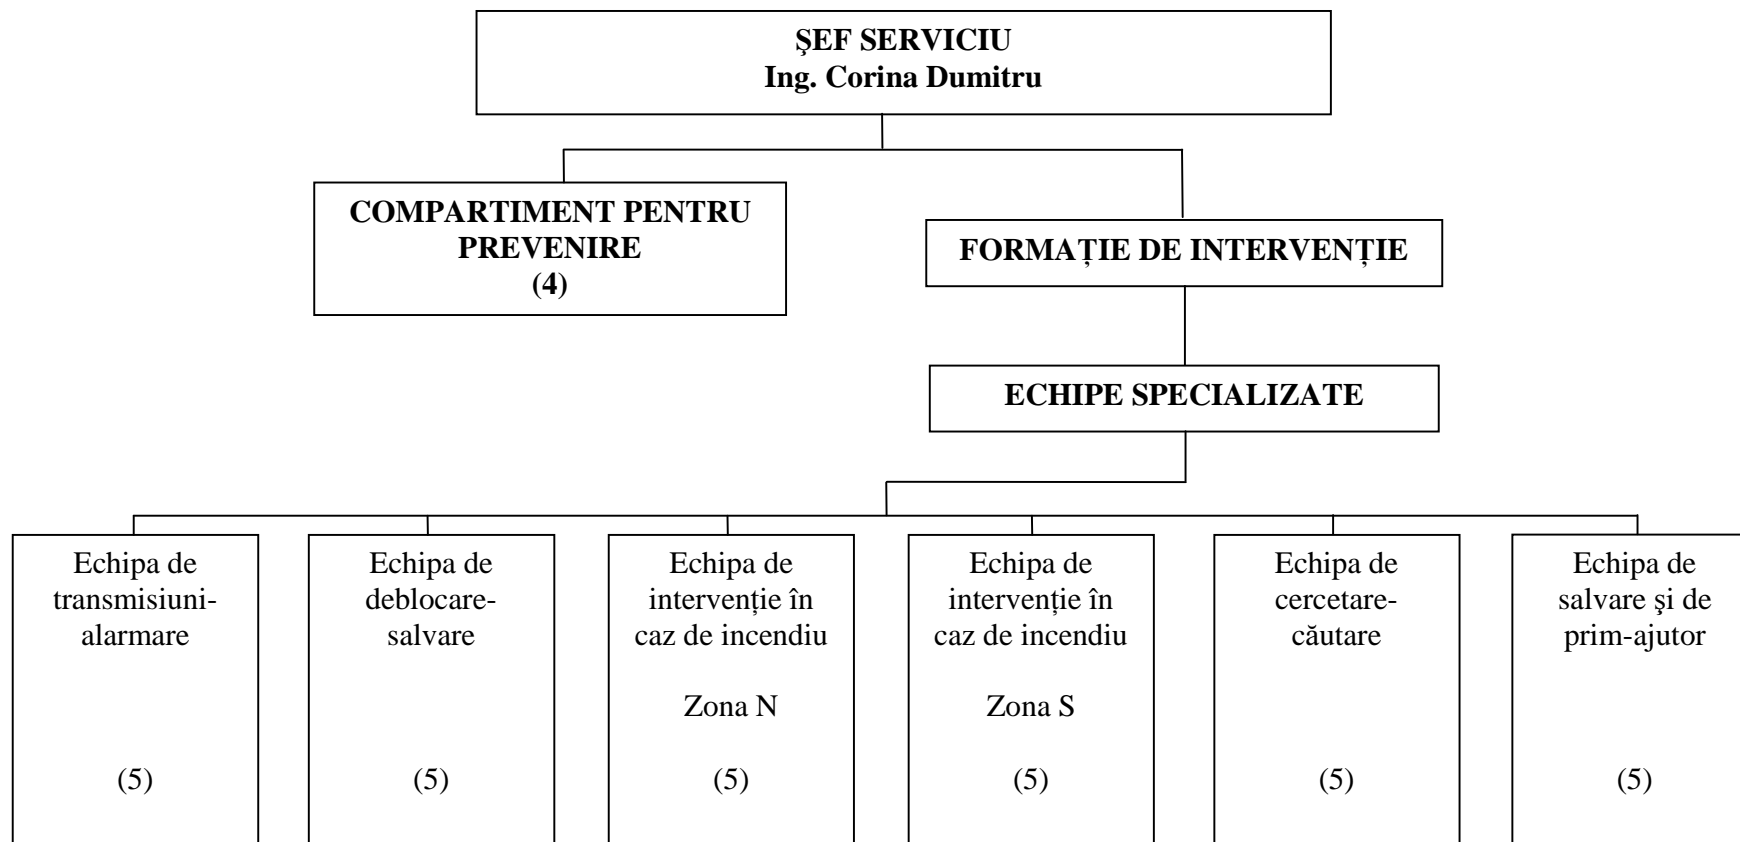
ŞEF SERVICIU
Ing. Corina Dumitru

COMPARTIMENT PENTRU PREVENIRE
(4)

FORMAȚIE DE INTERVENȚIE

ECHIPE SPECIALIZATE

Echipa de transmisiuni-alarmare

(5)

Echipa de deblocare-salvare

(5)

Echipa de intervenție în caz de incendiu

Zona N

(5)

Echipa de intervenție în caz de incendiu

Zona S

(5)

Echipa de cercetare-căutare

(5)

Echipa de salvare şi de prim-ajutor

(5)